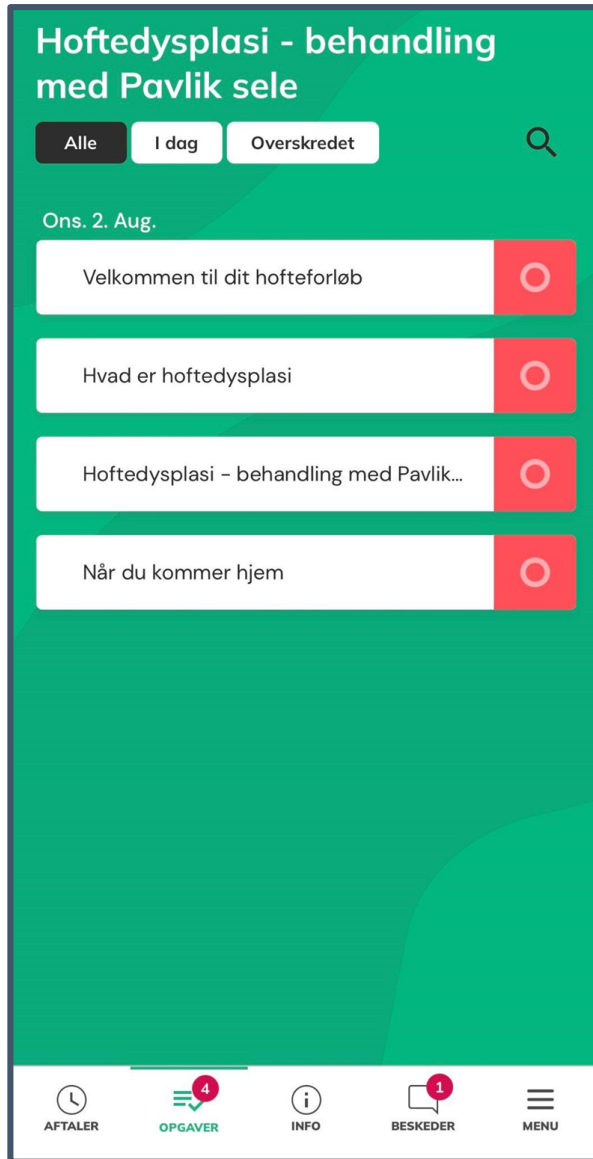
Hoftedysplasi - behandling med Pavlik sele

Alle
I dag
Overskredet

Ons. 2. Aug.

Velkommen til dit hofteforløb

Hvad er hoftedysplasi

Hoftedysplasi - behandling med Pavlik...

Når du kommer hjem

AFTALER
4
OPGAVER
INFO
1
BESKEDER
MENU